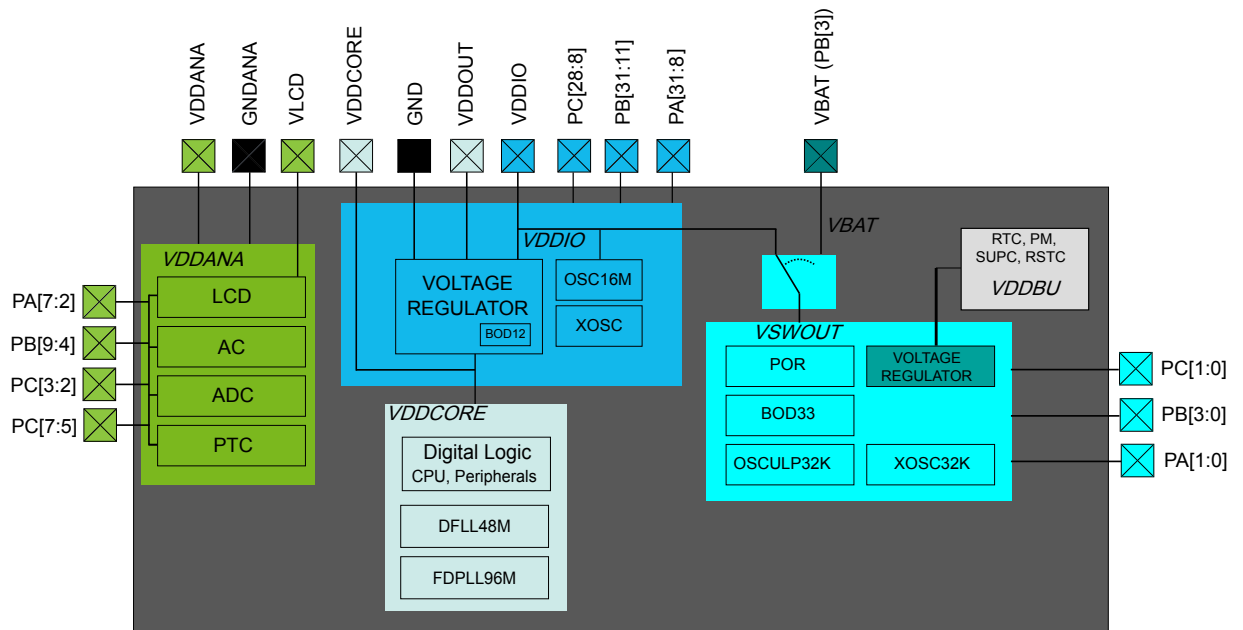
VDDANA
GNDANA
VLCD
VDDCORE
GND
VDDOUT
VDDIO
PC[28:8]
PB[31:11]
PA[31:8]
VBAT (PB[3])

VBAT

VDDANA
LCD
AC
ADC
PTC

PA[7:2]
PB[9:4]
PC[3:2]
PC[7:5]

VDDIO
VOLTAGE REGULATOR
BOD12
OSC16M
XOSC

VDDCORE
Digital Logic
CPU, Peripherals
DFLL48M
FDPLL96M

RTC, PM, SUPC, RSTC
VDDBU

VSWOUT
POR
VOLTAGE REGULATOR
BOD33
OSCULP32K
XOSC32K

PC[1:0]
PB[3:0]
PA[1:0]